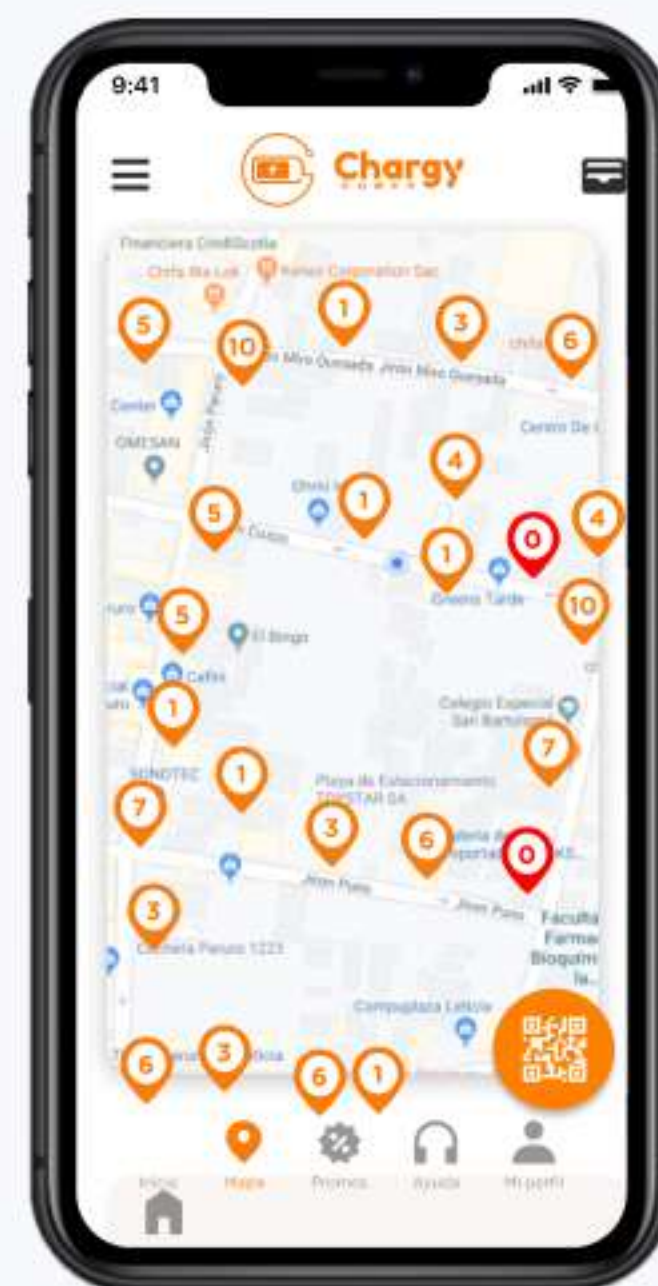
9:41

Chargy

Financiera CrediScotia
Chifa Ba Lok
Ferrex Corporation Sac
Jirón Miro Quesada
Jirón Miro Quesada
Chifa
Centro De
OMESAN
Jirón Paruro
Jirón Cuzco
El Bingo
Cafés
Colegio Especial San Bartolomé
SONOTEC
Playa de Estacionamiento TOPSTAR SA
Jirón Puno
Jirón Puno
Facultad Farmac Bioquím
Cafetería Paruro 1223
Compuplaza Leticia

5 10 1 3 6 4 5 1 1 0 4 10 5 1 7 1 7 3 6 0 3 6 3 6 1

Inicio
Mapa
Promos
Ayuda
Mi perfil